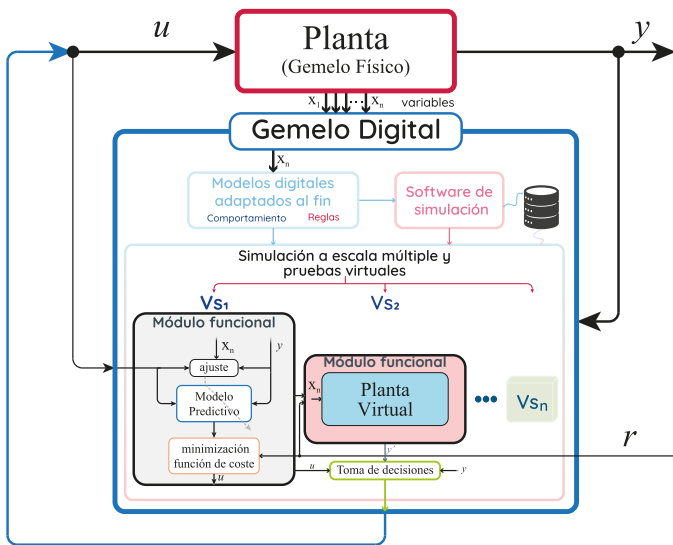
$u$

Planta
(Gemelo Físico)

$y$

$x_1$ ... $x_n$ variables

Gemelo Digital

$x_n$

Modelos digitales adaptados al fin
Comportamiento Reglas

Software de simulación

Simulación a escala múltiple y pruebas virtuales

Vs₁

Vs₂

Módulo funcional

$x_n$

$y$

ajuste

Modelo Predictivo

minimización función de coste

$u$

Módulo funcional

$x_n$

Planta Virtual

Vsₙ

$y'$

$r$

$u$

Toma de decisiones

$y$